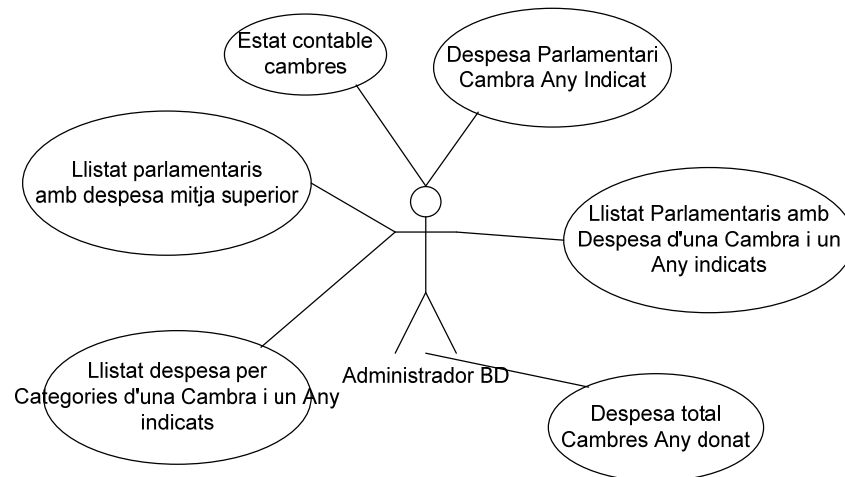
Estat contable cambres

Despesa Parlamentari Cambra Any Indicat

Llistat parlamentaris amb despesa mitja superior

Llistat Parlamentaris amb Despesa d'una Cambra i un Any indicats

Llistat despesa per Categories d'una Cambra i un Any indicats

Administrador BD

Despesa total Cambres Any donat